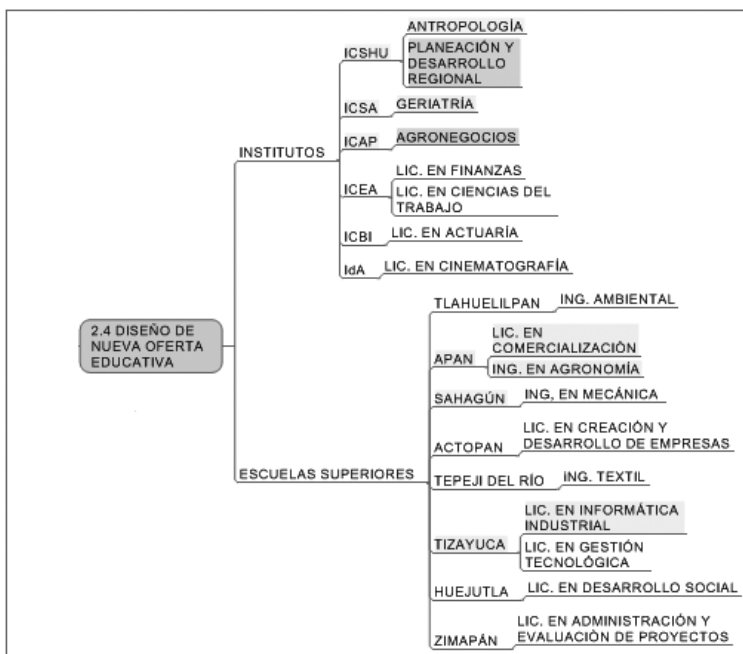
2.4 DISEÑO DE NUEVA OFERTA EDUCATIVA

INSTITUTOS

ICSHU
ANTROPOLOGÍA
PLANEACIÓN Y DESARROLLO REGIONAL

ICSA
GERIATRÍA

ICAP
AGRONEGOCIOS

ICEA
LIC. EN FINANZAS
LIC. EN CIENCIAS DEL TRABAJO

ICBI
LIC. EN ACTUARÍA

IdA
LIC. EN CINEMATOGRAFÍA

ESCUELAS SUPERIORES

TLAHUELILPAN
ING. AMBIENTAL

APAN
LIC. EN COMERCIALIZACIÓN
ING. EN AGRONOMÍA

SAHAGÚN
ING, EN MECÁNICA

ACTOPAN
LIC. EN CREACIÓN Y DESARROLLO DE EMPRESAS

TEPEJI DEL RÍO
ING. TEXTIL

TIZAYUCA
LIC. EN INFORMÁTICA INDUSTRIAL
LIC. EN GESTIÓN TECNOLÓGICA

HUEJUTLA
LIC. EN DESARROLLO SOCIAL

ZIMAPÁN
LIC. EN ADMINISTRACIÓN Y EVALUACIÒN DE PROYECTOS